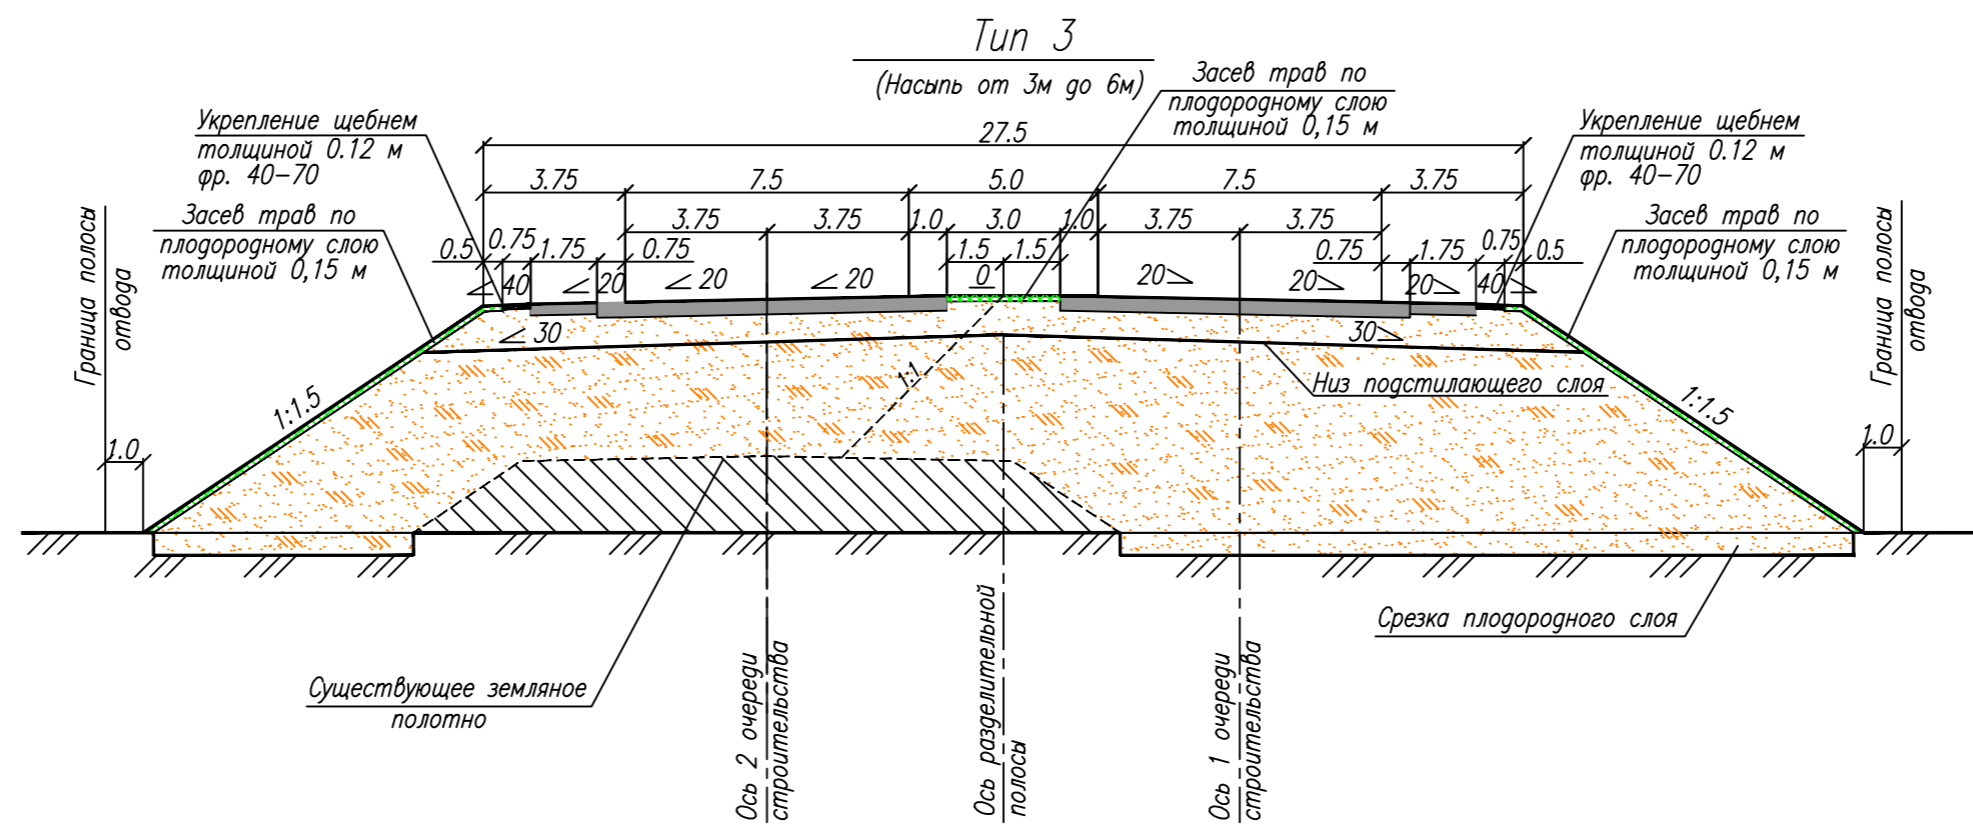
Тип 3

(Насыпь от 3м до 6м)

Засев трав по плодородному слою толщиной 0,15 м

Укрепление щебнем толщиной 0.12 м фр. 40–70

Укрепление щебнем толщиной 0.12 м фр. 40–70

27.5

3.75 7.5 5.0 7.5 3.75

3.75 3.75 1.0 3.0 1.0 3.75 3.75

0.5 0.75 1.75 0.75 1.5 1.5 0.75 1.75 0.75 0.5

Засев трав по плодородному слою толщиной 0,15 м

Засев трав по плодородному слою толщиной 0,15 м

40 20 20 20 0 20 20 20 40

30 30

Граница полосы отвода

Граница полосы отвода

1:1.5

1:1.5

1:1

Низ подстилающего слоя

1.0

1.0

Срезка плодородного слоя

Существующее земляное полотно

Ось 2 очереди строительства

Ось разделительной полосы

Ось 1 очереди строительства